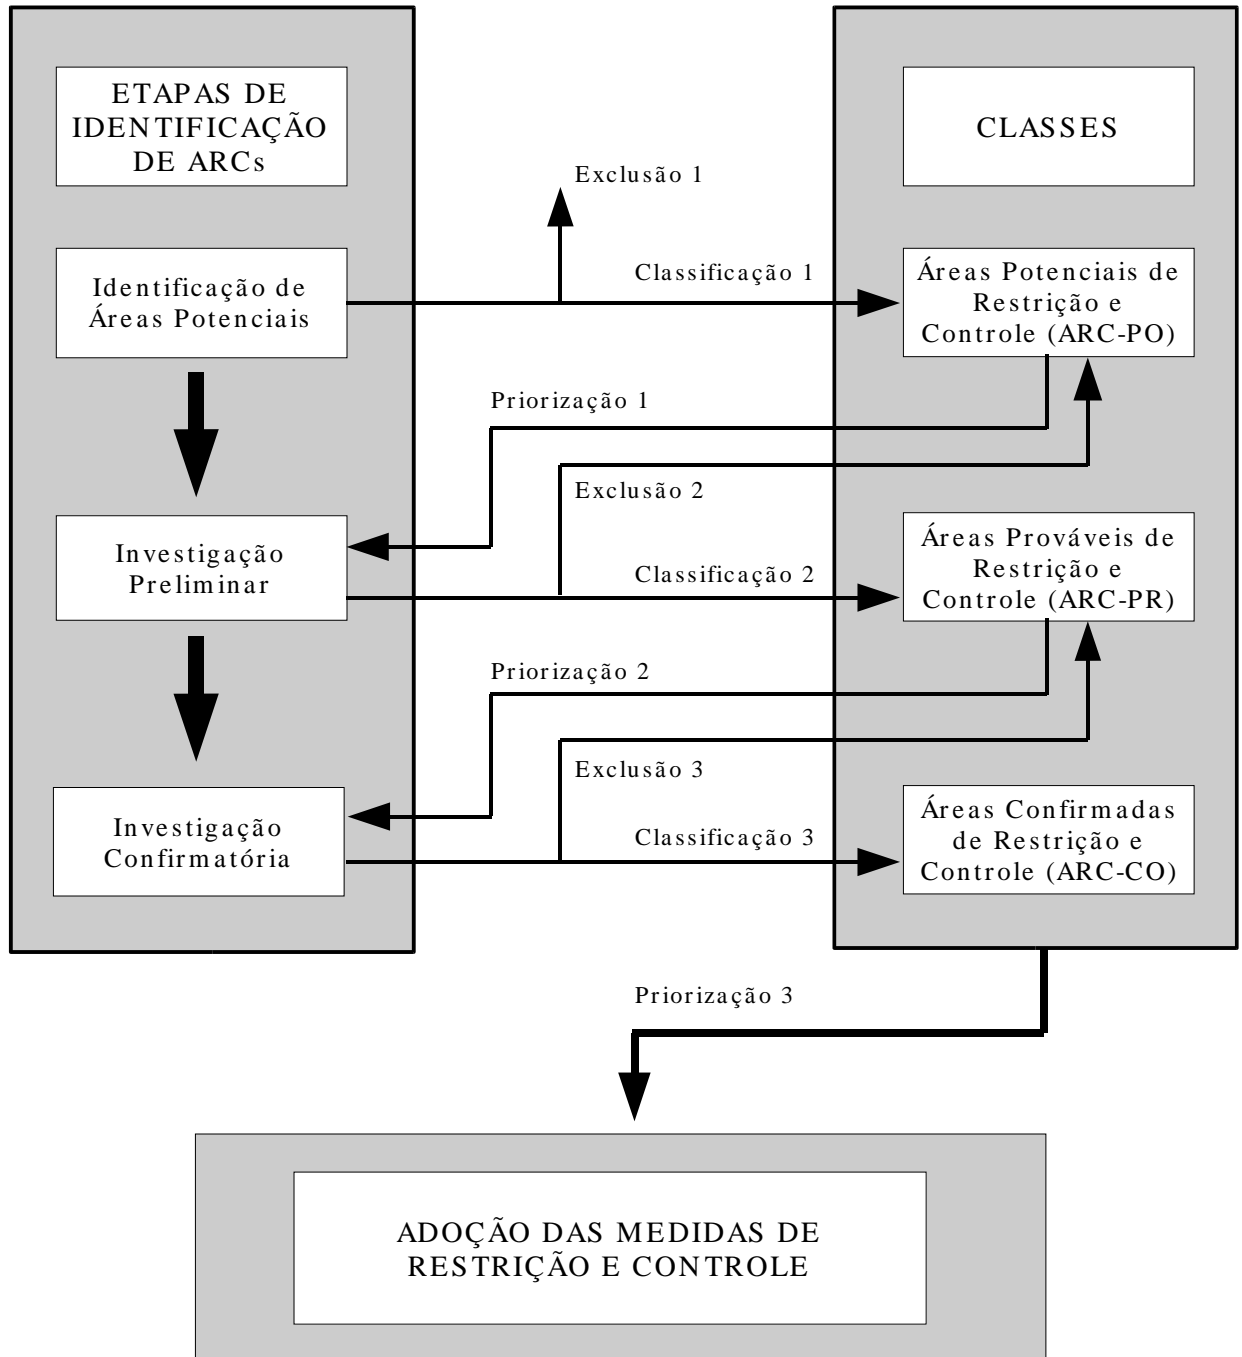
ETAPAS DE IDENTIFICAÇÃO DE ARCs

CLASSES

Exclusão 1

Classificação 1

Identificação de Áreas Potenciais

Áreas Potenciais de Restrição e Controle (ARC-PO)

Priorização 1

Exclusão 2

Investigação Preliminar

Classificação 2

Áreas Prováveis de Restrição e Controle (ARC-PR)

Priorização 2

Exclusão 3

Investigação Confirmatória

Classificação 3

Áreas Confirmadas de Restrição e Controle (ARC-CO)

Priorização 3

ADOÇÃO DAS MEDIDAS DE RESTRIÇÃO E CONTROLE